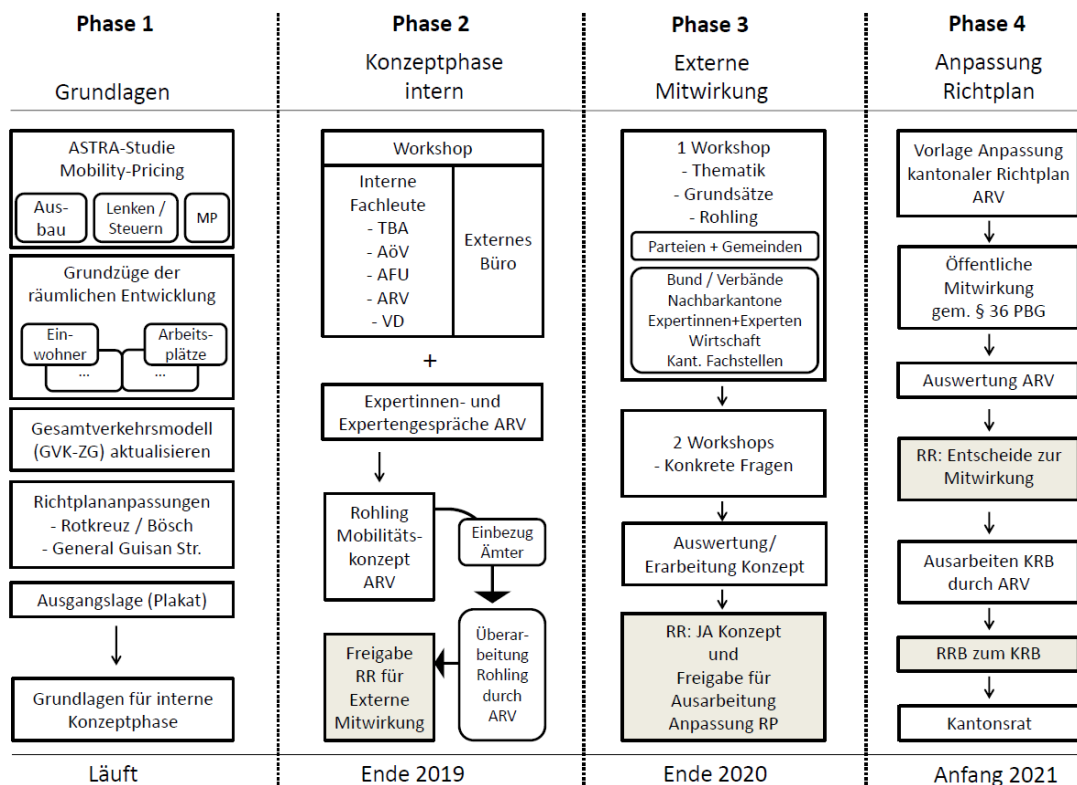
Phase 1

Grundlagen

ASTRA-Studie Mobility-Pricing

Ausbau

Lenken / Steuern

MP

Grundzüge der räumlichen Entwicklung

Einwohner

...

Arbeitsplätze

...

Gesamtverkehrsmodell (GVK-ZG) aktualisieren

Richtplananpassungen
- Rotkreuz / Bösch
- General Guisan Str.

Ausgangslage (Plakat)

Grundlagen für interne Konzeptphase

Läuft

Phase 2

Konzeptphase intern

Workshop

Interne Fachleute
- TBA
- AöV
- AFU
- ARV
- VD

Externes Büro

+

Expertinnen- und Expertengespräche ARV

Rohling Mobilitätskonzept ARV

Einbezug Ämter

Überarbeitung Rohling durch ARV

Freigabe RR für Externe Mitwirkung

Ende 2019

Phase 3

Externe Mitwirkung

1 Workshop
- Thematik
- Grundsätze
- Rohling

Parteien + Gemeinden

Bund / Verbände
Nachbarkantone
Expertinnen+Experten
Wirtschaft
Kant. Fachstellen

2 Workshops
- Konkrete Fragen

Auswertung/ Erarbeitung Konzept

RR: JA Konzept und Freigabe für Ausarbeitung Anpassung RP

Ende 2020

Phase 4

Anpassung Richtplan

Vorlage Anpassung kantonaler Richtplan ARV

Öffentliche Mitwirkung gem. § 36 PBG

Auswertung ARV

RR: Entscheide zur Mitwirkung

Ausarbeiten KRB durch ARV

RRB zum KRB

Kantonsrat

Anfang 2021